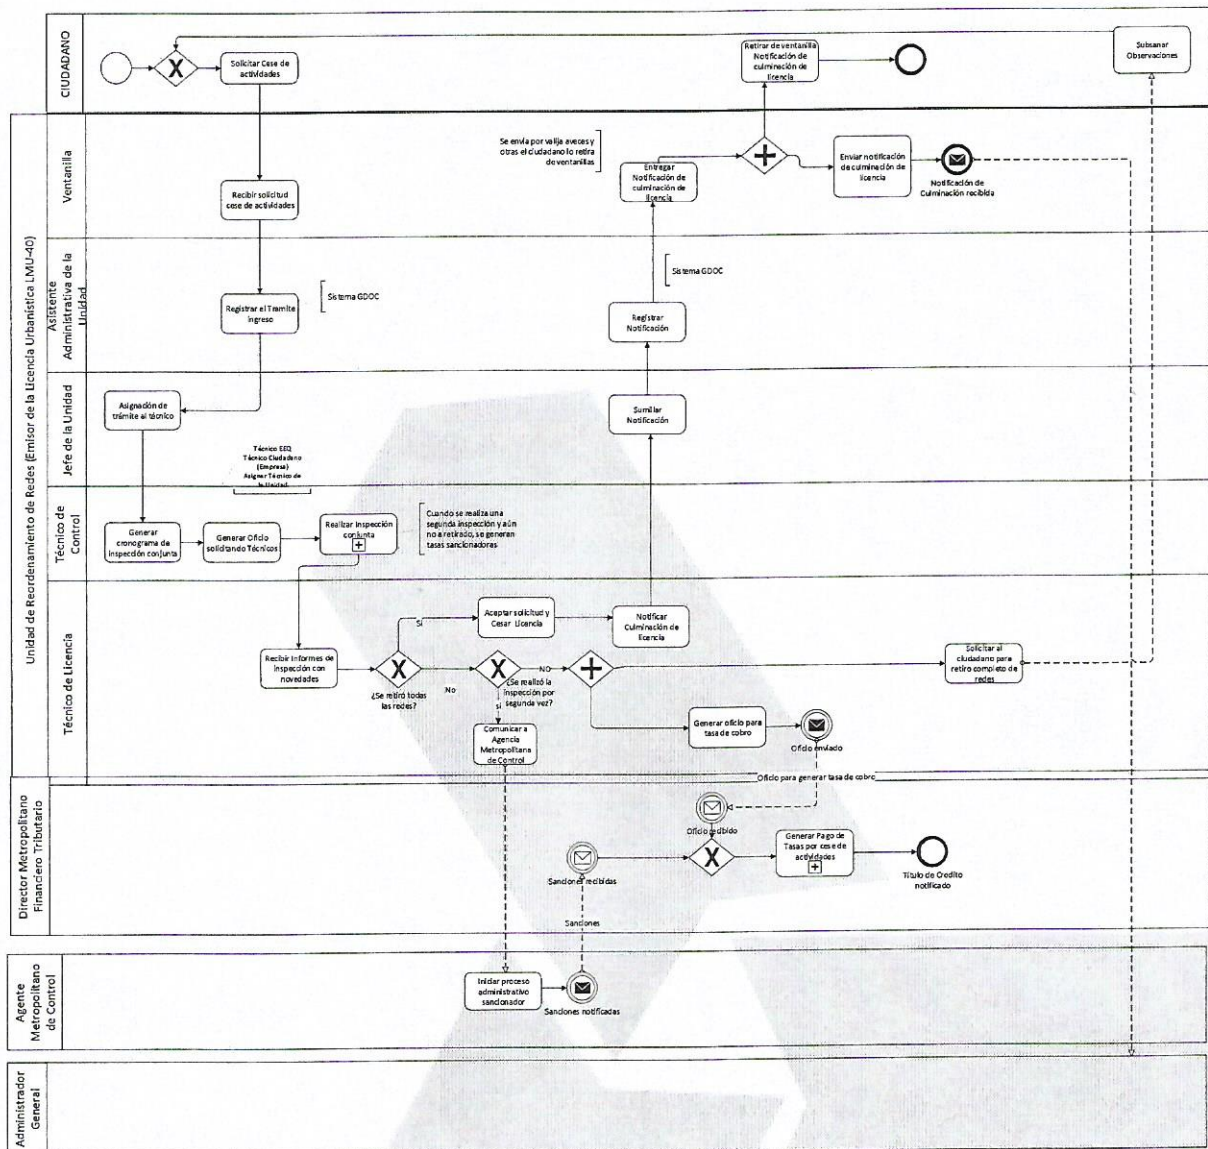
CIUDADANO

Solicitar Cese de actividades

Retirar de ventanilla Notificación de culminación de licencia

Subsanar Observaciones

Unidad de Reordenamiento de Redes (Emisor de la Licencia Urbanística LMU-40)

Ventanilla

Se envía por valija aveces y otras el ciudadano lo retira de ventanillas

Entregar Notificación de culminación de licencia

Enviar notificación de culminación de licencia

Notificación de Culminación recibida

Recibir solicitud cese de actividades

Asistente Administrativa de la Unidad

Sistema GDOC

Registrar Notificación

Registrar el Tramite ingreso

Sistema GDOC

Jefe de la Unidad

Asignación de trámite al técnico

Sumillar Notificación

Técnico EEQ
Técnico Ciudadano (Empresa)
Asignar Técnico de la Unidad

Técnico de Control

Generar cronograma de inspección conjunta

Generar Oficio solicitando Técnicos

Realizar Inspección conjunta

Cuando se realiza una segunda inspección y aún no a retirado, se generan tasas sancionadoras

Técnico de Licencia

Sí

Aceptar solicitud y Cesar Licencia

Notificar Culminación de licencia

Recibir informes de inspección con novedades

¿Se retiró todas las redes?

No

NO

¿Se realizó la inspección por segunda vez?

si

Solicitar al ciudadano para retiro completo de redes

Comunicar a Agencia Metropolitana de Control

Generar oficio para tasa de cobro

Oficio enviado

Oficio para generar tasa de cobro

Director Metropolitano Financiero Tributario

Oficio recibido

Generar Pago de Tasas por cese de actividades

Sanciones recibidas

Título de Credito notificado

Sanciones

Agente Metropolitano de Control

Iniciar proceso administrativo sancionador

Sanciones notificadas

Administrador General